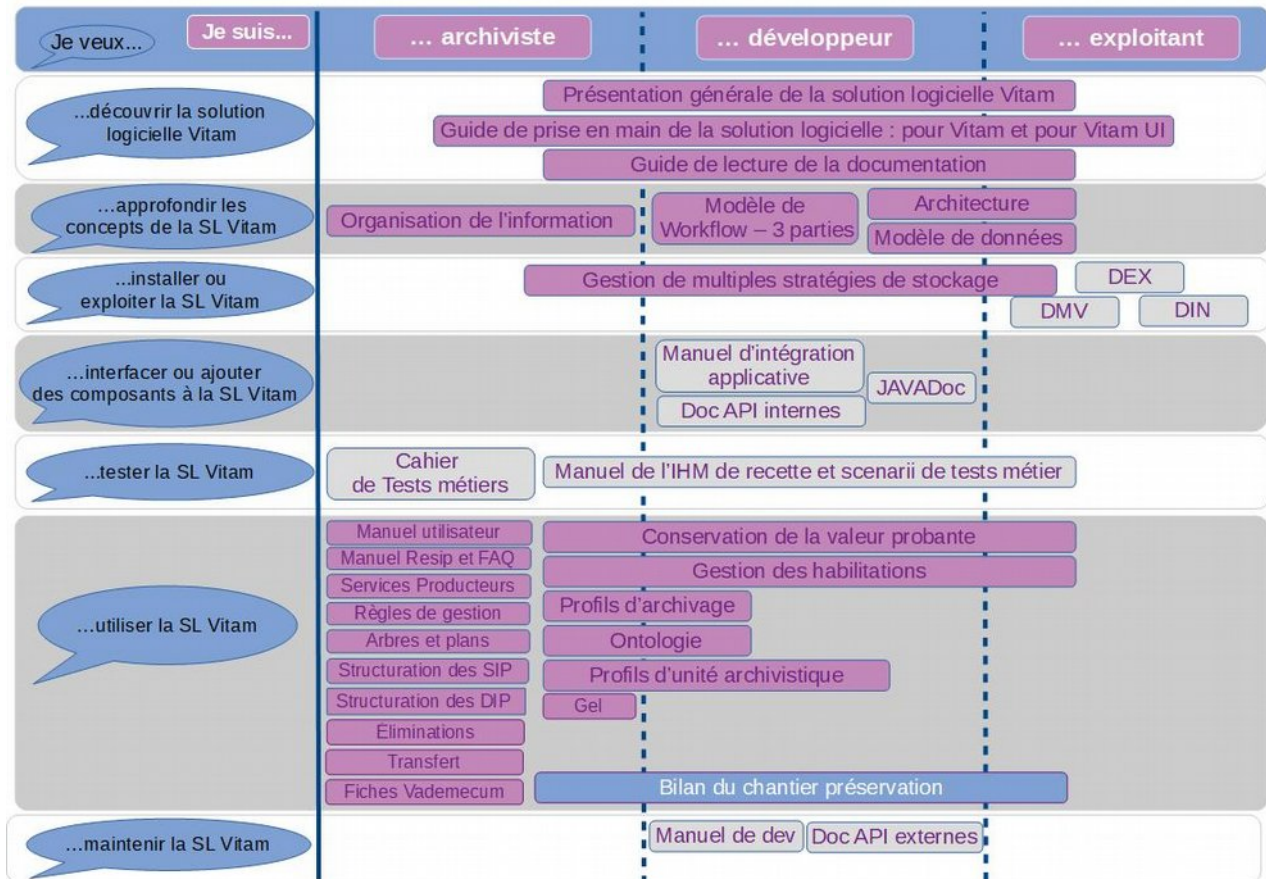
Je veux...

Je suis...

... archiviste

... développeur

... exploitant

...découvrir la solution logicielle Vitam

Présentation générale de la solution logicielle Vitam

Guide de prise en main de la solution logicielle : pour Vitam et pour Vitam UI

Guide de lecture de la documentation

...approfondir les concepts de la SL Vitam

Organisation de l'information

Modèle de Workflow – 3 parties

Architecture

Modèle de données

...installer ou exploiter la SL Vitam

Gestion de multiples stratégies de stockage

DEX

DMV

DIN

...interfacer ou ajouter des composants à la SL Vitam

Manuel d'intégration applicative

JAVADoc

Doc API internes

...tester la SL Vitam

Cahier de Tests métiers

Manuel de l'IHM de recette et scenarii de tests métier

...utiliser la SL Vitam

Manuel utilisateur

Manuel Resip et FAQ

Services Producteurs

Règles de gestion

Arbres et plans

Structuration des SIP

Structuration des DIP

Éliminations

Transfert

Fiches Vademecum

Conservation de la valeur probante

Gestion des habilitations

Profils d'archivage

Ontologie

Profils d'unité archivistique

Gel

Bilan du chantier préservation

...maintenir la SL Vitam

Manuel de dev

Doc API externes